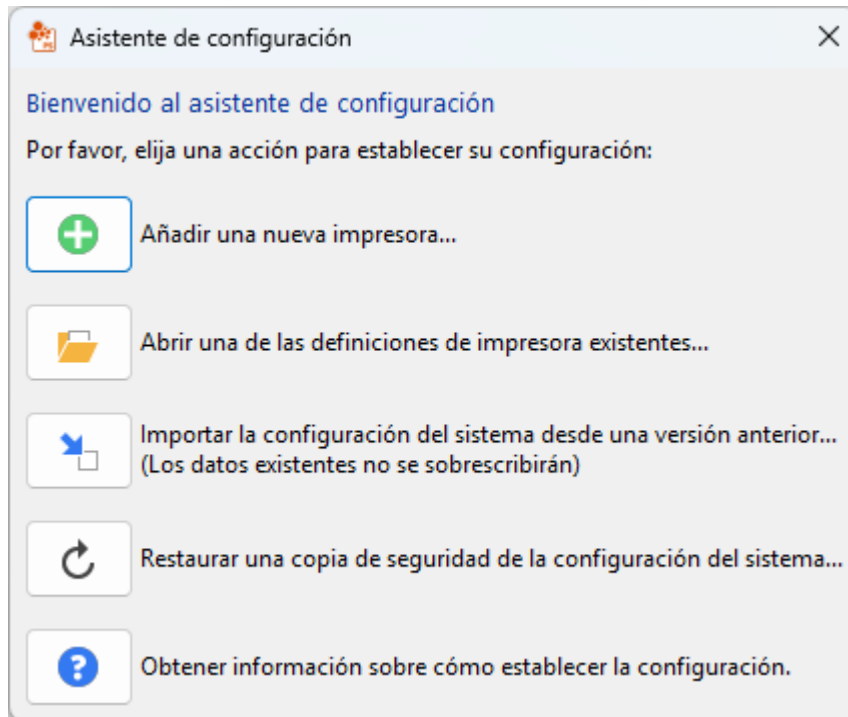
Asistente de configuración

Bienvenido al asistente de configuración

Por favor, elija una acción para establecer su configuración:

Añadir una nueva impresora...

Abrir una de las definiciones de impresora existentes...

Importar la configuración del sistema desde una versión anterior... (Los datos existentes no se sobrescribirán)

Restaurar una copia de seguridad de la configuración del sistema...

Obtener información sobre cómo establecer la configuración.